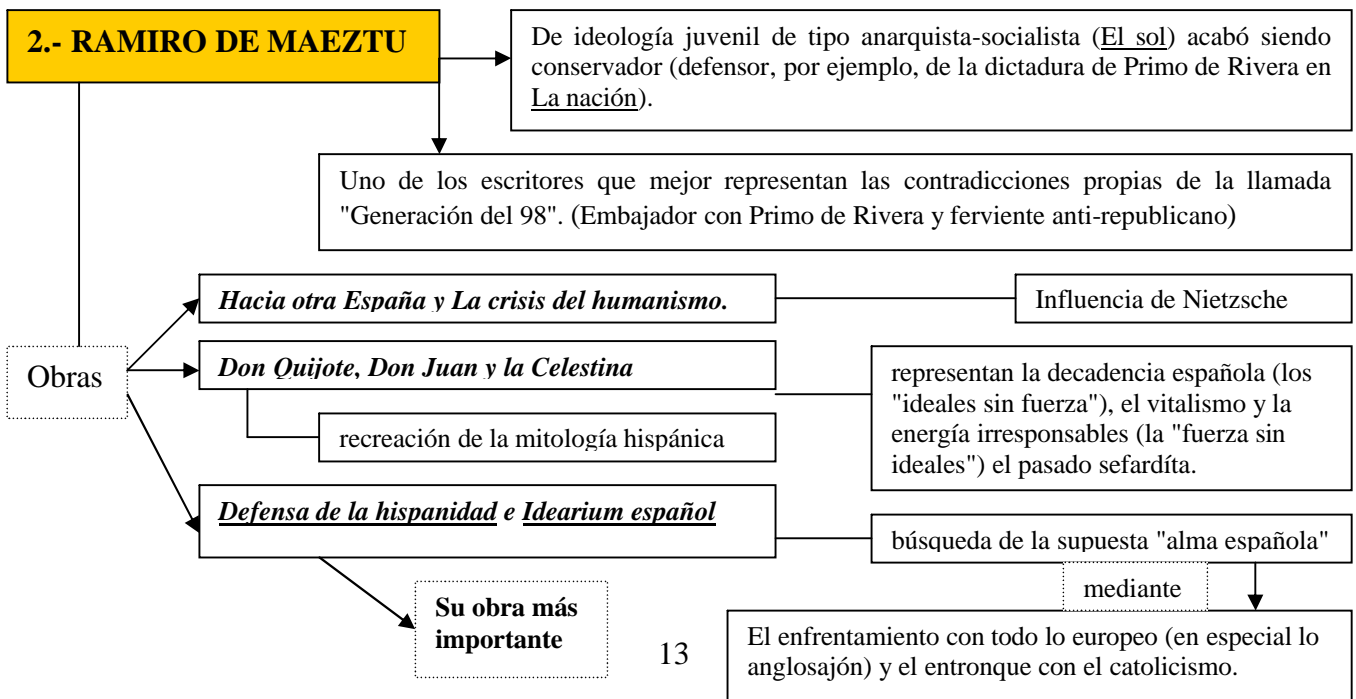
2.- RAMIRO DE MAEZTU

De ideología juvenil de tipo anarquista-socialista (El sol) acabó siendo conservador (defensor, por ejemplo, de la dictadura de Primo de Rivera en La nación).

Uno de los escritores que mejor representan las contradicciones propias de la llamada "Generación del 98". (Embajador con Primo de Rivera y ferviente anti-republicano)

Obras

Hacia otra España y La crisis del humanismo.

Influencia de Nietzsche

Don Quijote, Don Juan y la Celestina

recreación de la mitología hispánica

representan la decadencia española (los "ideales sin fuerza"), el vitalismo y la energía irresponsables (la "fuerza sin ideales") el pasado sefardíta.

Defensa de la hispanidad e Idearium español

búsqueda de la supuesta "alma española"

mediante

Su obra más importante

El enfrentamiento con todo lo europeo (en especial lo anglosajón) y el entronque con el catolicismo.

13